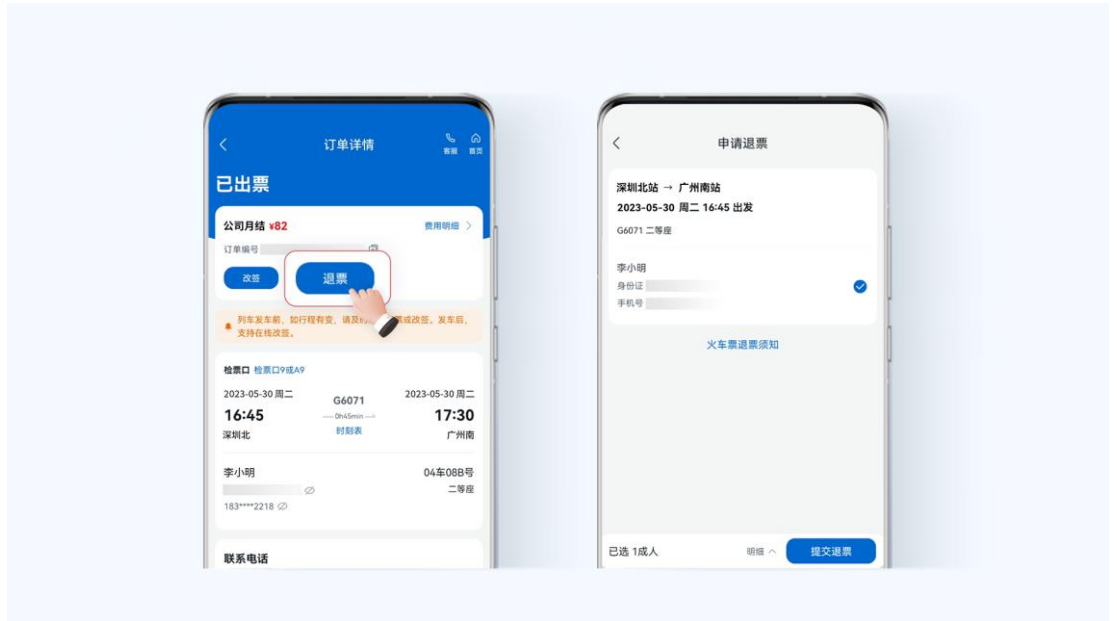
订单详情

客服 首页

已出票

公司月结 ¥82

费用明细

订单编号

改签

退票

列车发车前，如行程有变，请及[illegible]或改签。发车后，支持在线改签。

检票口 检票口9或A9

2023-05-30 周二

16:45

深圳北

G6071

0h45min

时刻表

2023-05-30 周二

17:30

广州南

李小明

04车08B号

二等座

183****2218

联系电话

申请退票

深圳北站 → 广州南站

2023-05-30 周二 16:45 出发

G6071 二等座

李小明

身份证

手机号

火车票退票须知

已选 1成人

明细

提交退票